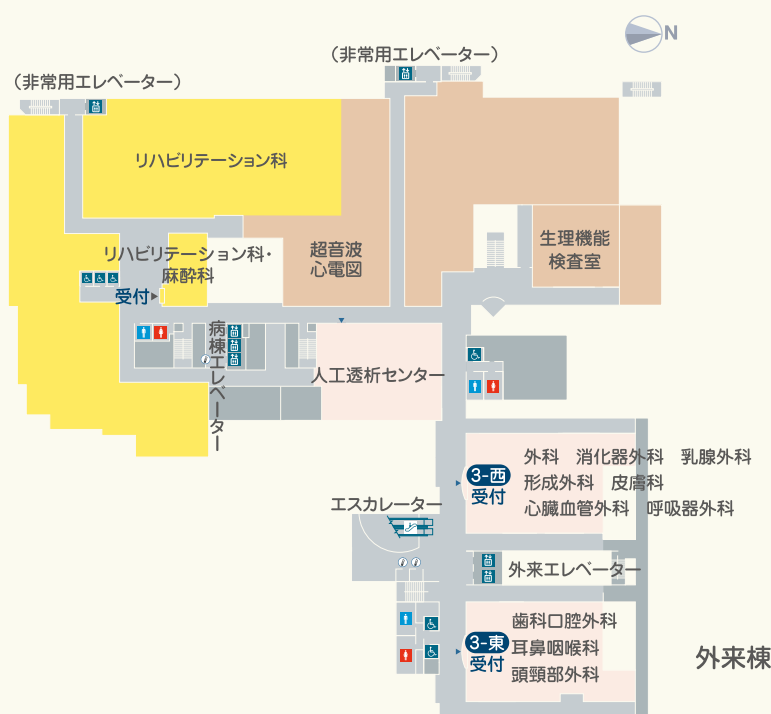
N

（非常用エレベーター）

（非常用エレベーター）

リハビリテーション科

リハビリテーション科・麻酔科

受付

超音波心電図

生理機能検査室

病棟エレベーター

人工透析センター

3-西
受付

外科　消化器外科　乳腺外科
形成外科　皮膚科
心臓血管外科　呼吸器外科

エスカレーター

外来エレベーター

3-東
受付

歯科口腔外科
耳鼻咽喉科
頭頸部外科

外来棟